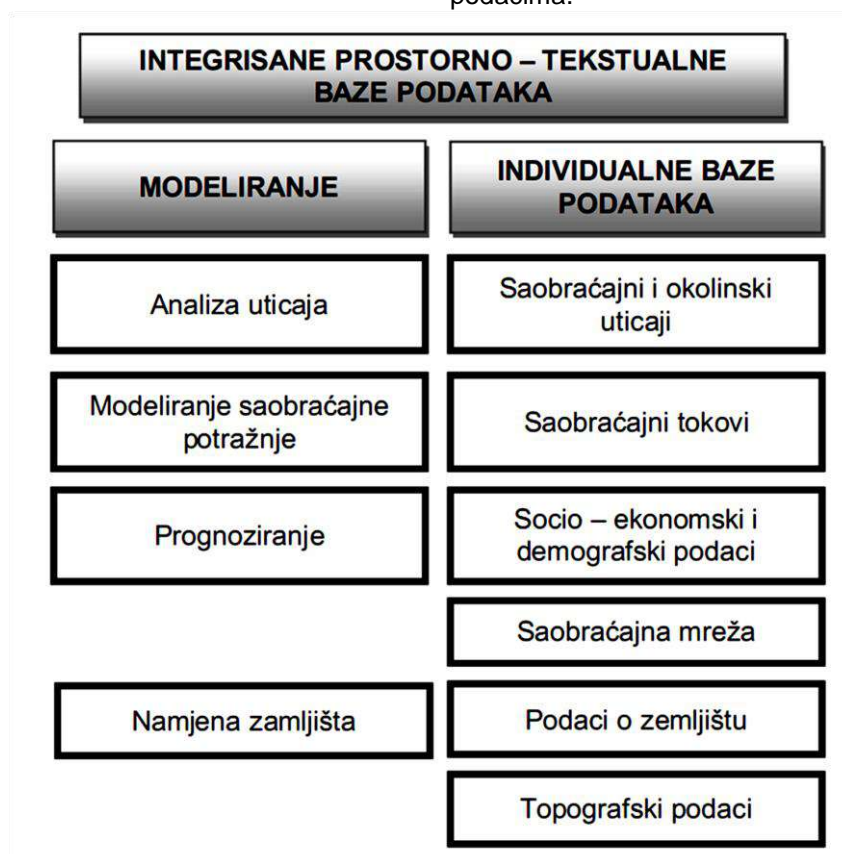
podacima.

INTEGRISANE PROSTORNO – TEKSTUALNE BAZE PODATAKA

MODELIRANJE

INDIVIDUALNE BAZE PODATAKA

Analiza uticaja

Saobraćajni i okolinski uticaji

Modeliranje saobraćajne potražnje

Saobraćajni tokovi

Prognoziranje

Socio – ekonomski i demografski podaci

Saobraćajna mreža

Namjena zamljišta

Podaci o zemljištu

Topografski podaci